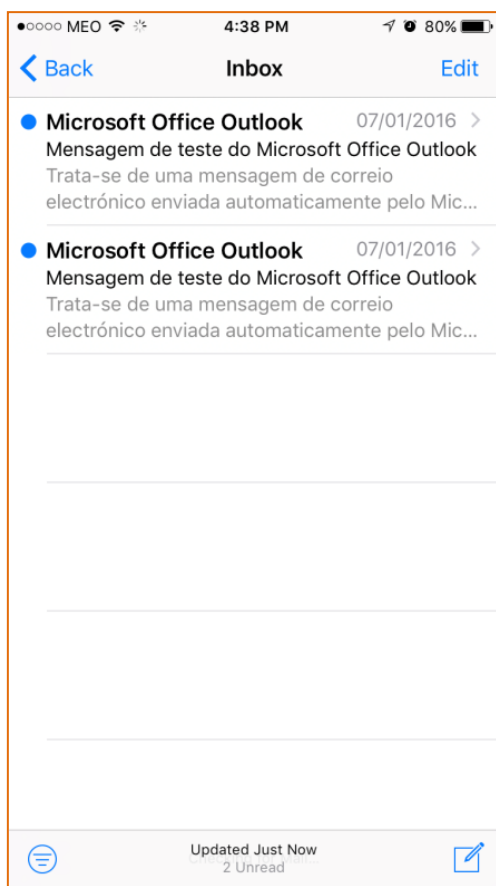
●○○○○ MEO 4:38 PM 80%

Back Inbox Edit

Microsoft Office Outlook 07/01/2016
Mensagem de teste do Microsoft Office Outlook
Trata-se de uma mensagem de correio electrónico enviada automaticamente pelo Mic...

Microsoft Office Outlook 07/01/2016
Mensagem de teste do Microsoft Office Outlook
Trata-se de uma mensagem de correio electrónico enviada automaticamente pelo Mic...

Updated Just Now
2 Unread